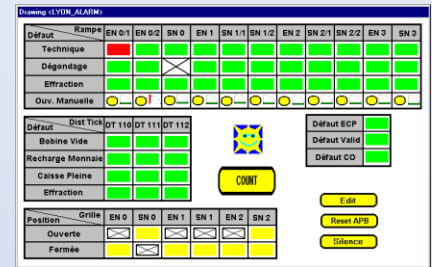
Drawing <LYON_ALARM>

| Rampe / Défaut | EN 0/1 | EN 0/2 | SN 0 | EN 1 | SN 1/1 | SN 1/2 | EN 2 | SN 2/1 | SN 2/2 | EN 3 | SN 3 |
|---|---|---|---|---|---|---|---|---|---|---|---|
| Technique | | | | | | | | | | | |
| Dégondage | | | | | | | | | | | |
| Effraction | | | | | | | | | | | |
| Ouv. Manuelle | | | | | | | | | | | |

| Dist Tick / Défaut | DT 110 | DT 111 | DT 112 |
|---|---|---|---|
| Bobine Vide | | | |
| Recharge Monnaie | | | |
| Caisse Pleine | | | |
| Effraction | | | |

Défaut ECP
Défaut Valid
Défaut CO

COUNT

| Grille / Position | EN 0 | SN 0 | EN 1 | SN 1 | EN 2 | SN 2 |
|---|---|---|---|---|---|---|
| Ouverte | | | | | | |
| Fermée | | | | | | |

Edit
Reset APB
Silence